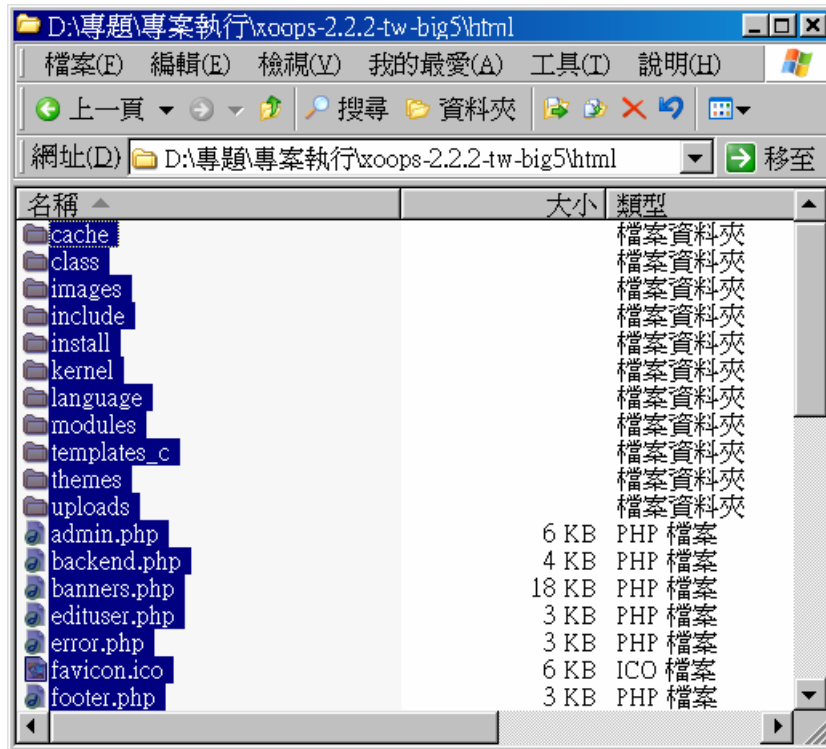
D:\專題\專案執行\xoops-2.2.2-tw-big5\html

檔案(F) 編輯(E) 檢視(V) 我的最愛(A) 工具(T) 說明(H)

上一頁 搜尋 資料夾

網址(D) D:\專題\專案執行\xoops-2.2.2-tw-big5\html 移至

| 名稱 | 大小 | 類型 |
|---|---|---|
| cache | | 檔案資料夾 |
| class | | 檔案資料夾 |
| images | | 檔案資料夾 |
| include | | 檔案資料夾 |
| install | | 檔案資料夾 |
| kernel | | 檔案資料夾 |
| language | | 檔案資料夾 |
| modules | | 檔案資料夾 |
| templates_c | | 檔案資料夾 |
| themes | | 檔案資料夾 |
| uploads | | 檔案資料夾 |
| admin.php | 6 KB | PHP 檔案 |
| backend.php | 4 KB | PHP 檔案 |
| banners.php | 18 KB | PHP 檔案 |
| edituser.php | 3 KB | PHP 檔案 |
| error.php | 3 KB | PHP 檔案 |
| favicon.ico | 6 KB | ICO 檔案 |
| footer.php | 3 KB | PHP 檔案 |